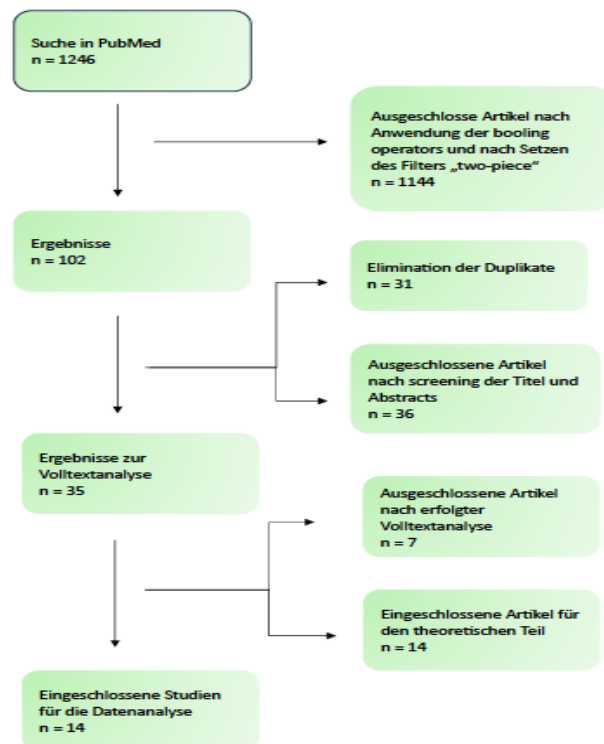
Suche in PubMed
n = 1246

Ausgeschlosse Artikel nach Anwendung der booling operators und nach Setzen des Filters „two-piece“
n = 1144

Ergebnisse
n = 102

Elimination der Duplikate
n = 31

Ausgeschlossene Artikel nach screening der Titel und Abstracts
n = 36

Ergebnisse zur Volltextanalyse
n = 35

Ausgeschlossene Artikel nach erfolgter Volltextanalyse
n = 7

Eingeschlossene Artikel für den theoretischen Teil
n = 14

Eingeschlossene Studien für die Datenanalyse
n = 14